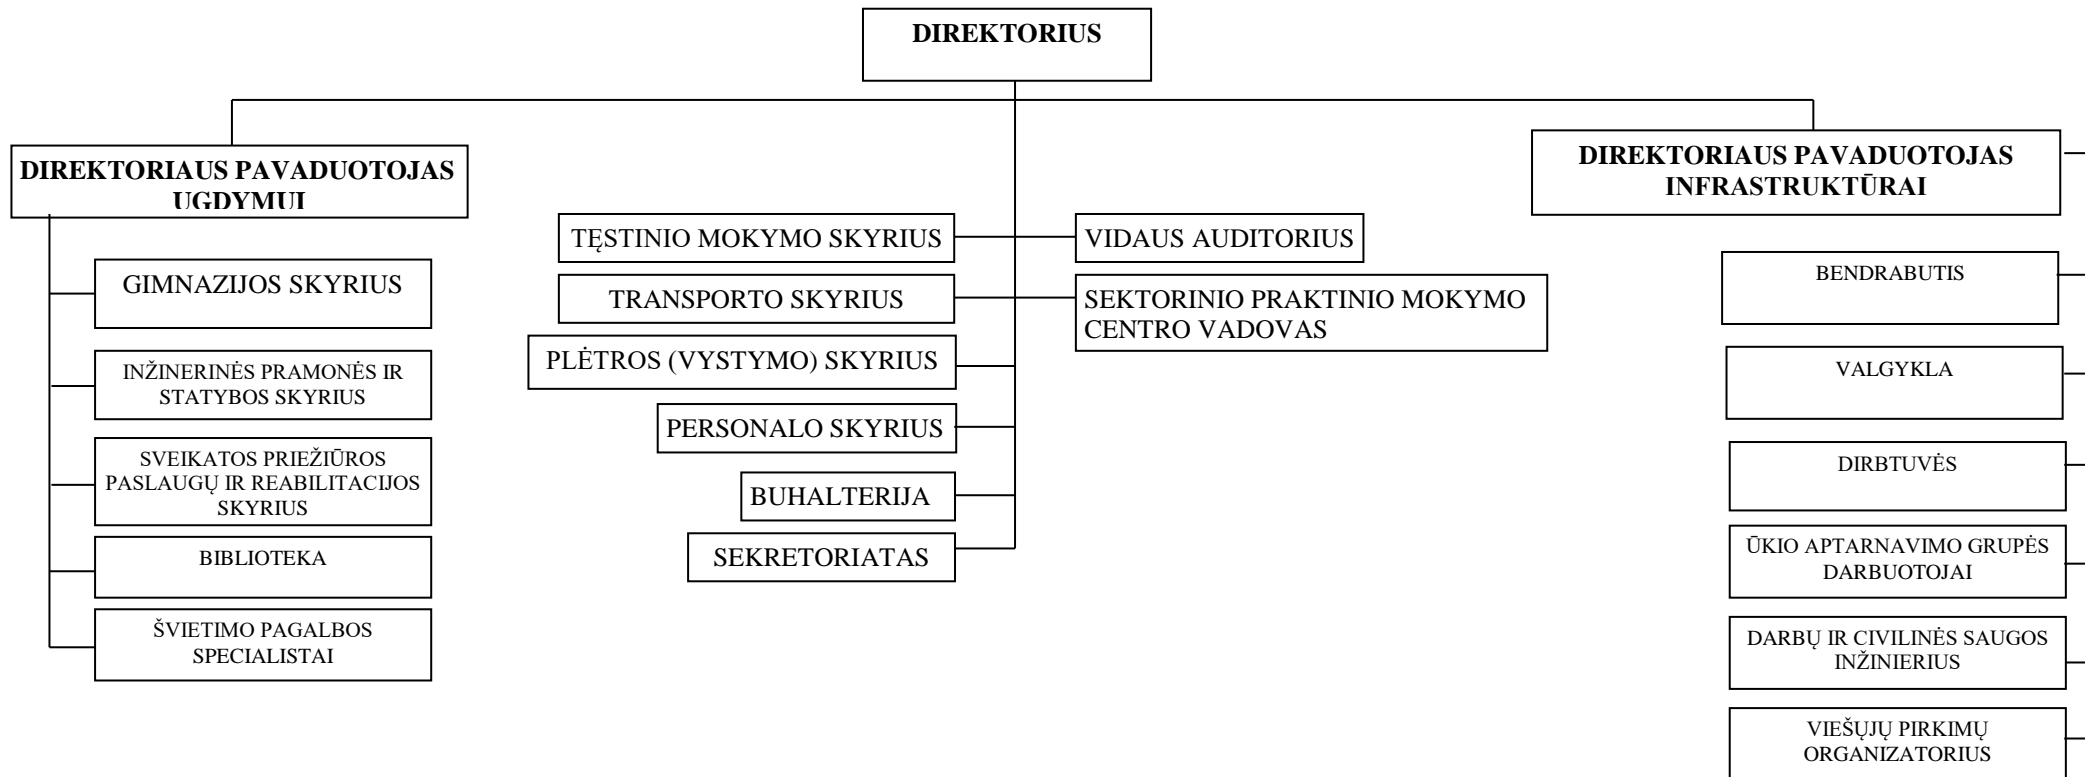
DIREKTORIUS

DIREKTORIAUS PAVADUOTOJAS UGDYMUI

GIMNAZIJOS SKYRIUS

INŽINERINĖS PRAMONĖS IR STATYBOS SKYRIUS

SVEIKATOS PRIEŽIŪROS PASLAUGŲ IR REABILITACIJOS SKYRIUS

BIBLIOTEKA

ŠVIETIMO PAGALBOS SPECIALISTAI

TĘSTINIO MOKYMO SKYRIUS

TRANSPORTO SKYRIUS

PLĖTROS (VYSTYMO) SKYRIUS

PERSONALO SKYRIUS

BUHALTERIJA

SEKRETORIATAS

VIDAUS AUDITORIUS

SEKTORINIO PRAKTINIO MOKYMO CENTRO VADOVAS

DIREKTORIAUS PAVADUOTOJAS INFRASTRUKTŪRAI

BENDRABUTIS

VALGYKLA

DIRBTUVĖS

ŪKIO APTARNAVIMO GRUPĖS DARBUOTOJAI

DARBŲ IR CIVILINĖS SAUGOS INŽINIERIUS

VIEŠŲJŲ PIRKIMŲ ORGANIZATORIUS